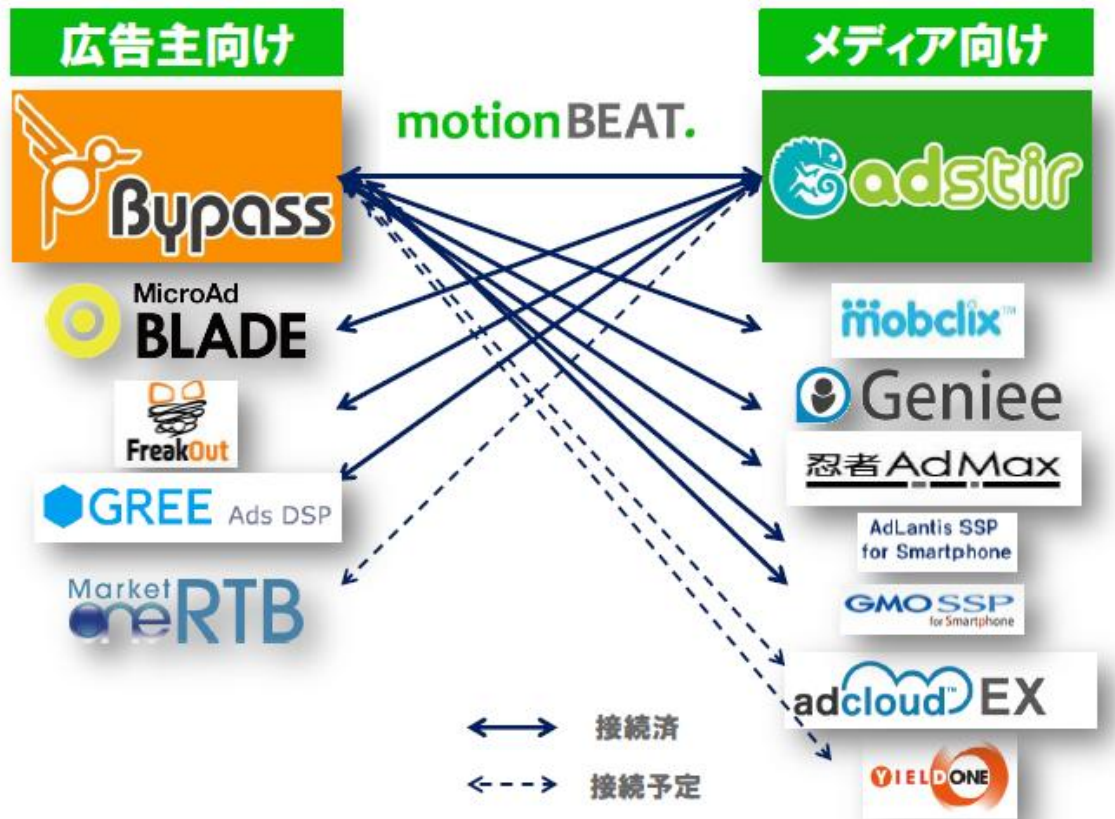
広告主向け

メディア向け

motionBEAT.

Bypass

adstir

MicroAd BLADE

FreakOut

GREE Ads DSP

Market oneRTB

mobclix™

Geniee

忍者AdMax

AdLantis SSP for Smartphone

GMO SSP for Smartphone

adcloud™ EX

YIELDONE

接続済

接続予定